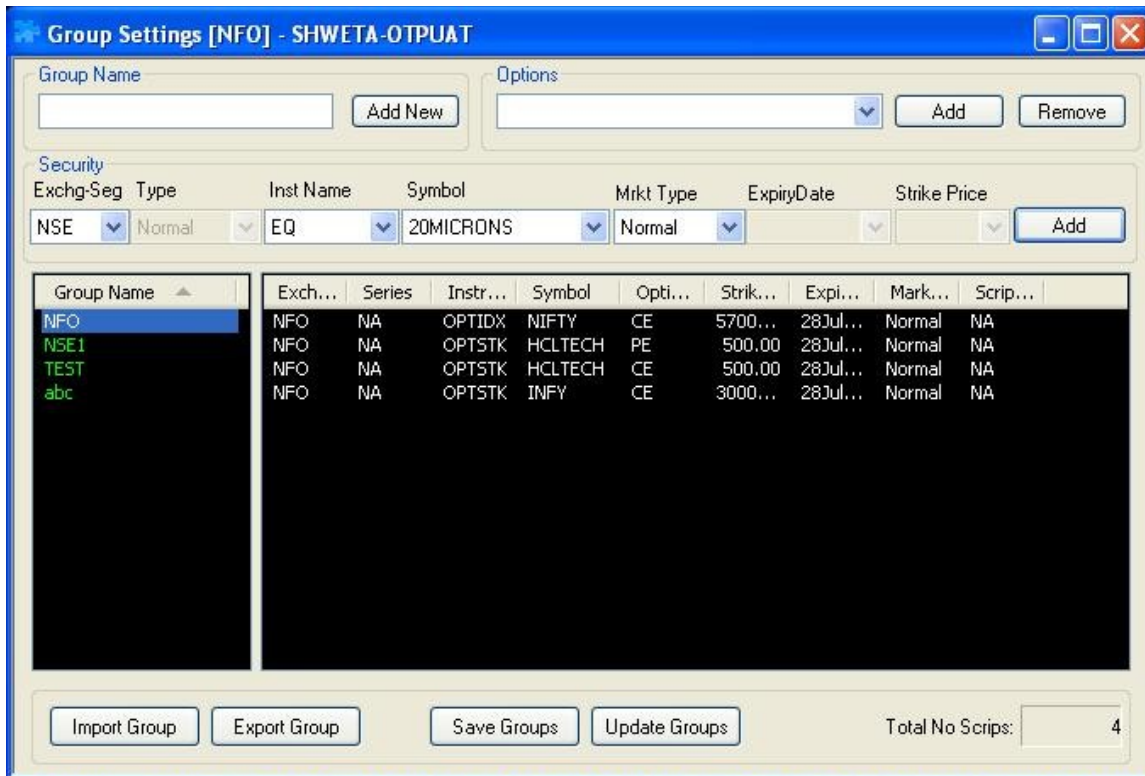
Group Settings [NFO] - SHWETA-OTPUAT

Group Name

Add New

Options

Add

Remove

Security

Exchg-Seg Type

Inst Name

Symbol

Mrkt Type

ExpiryDate

Strike Price

NSE

Normal

EQ

20MICRONS

Normal

Add

Group Name

NFO
NSE1
TEST
abc

| Exch... | Series | Instr... | Symbol | Opti... | Strik... | Expi... | Mark... | Scrip... |
|---|---|---|---|---|---|---|---|---|
| NFO | NA | OPTIDX | NIFTY | CE | 5700... | 28Jul... | Normal | NA |
| NFO | NA | OPTSTK | HCLTECH | PE | 500.00 | 28Jul... | Normal | NA |
| NFO | NA | OPTSTK | HCLTECH | CE | 500.00 | 28Jul... | Normal | NA |
| NFO | NA | OPTSTK | INFY | CE | 3000... | 28Jul... | Normal | NA |

Import Group

Export Group

Save Groups

Update Groups

Total No Scrips: 4